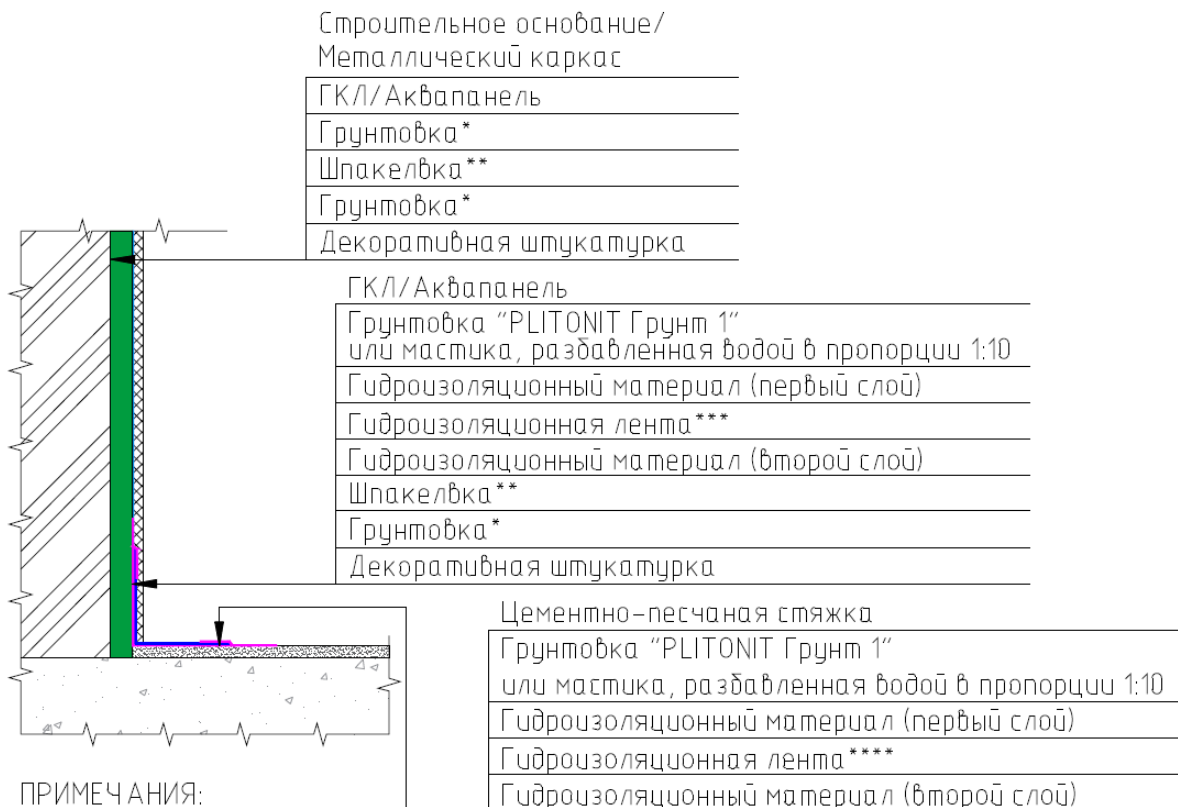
Строительное основание/
Металлический каркас

ГКЛ/Аквапанель

Грунтовка*

Шпакелвка**

Грунтовка*

Декоративная штукатурка

ГКЛ/Аквапанель

Грунтовка "PLITONIT Грунт 1"
или мастика, разбавленная водой в пропорции 1:10

Гидроизоляционный материал (первый слой)

Гидроизоляционная лента***

Гидроизоляционный материал (второй слой)

Шпакелвка**

Грунтовка*

Декоративная штукатурка

Цементно-песчаная стяжка

Грунтовка "PLITONIT Грунт 1"

или мастика, разбавленная водой в пропорции 1:10

Гидроизоляционный материал (первый слой)

Гидроизоляционная лента****

Гидроизоляционный материал (второй слой)

ПРИМЕЧАНИЯ: